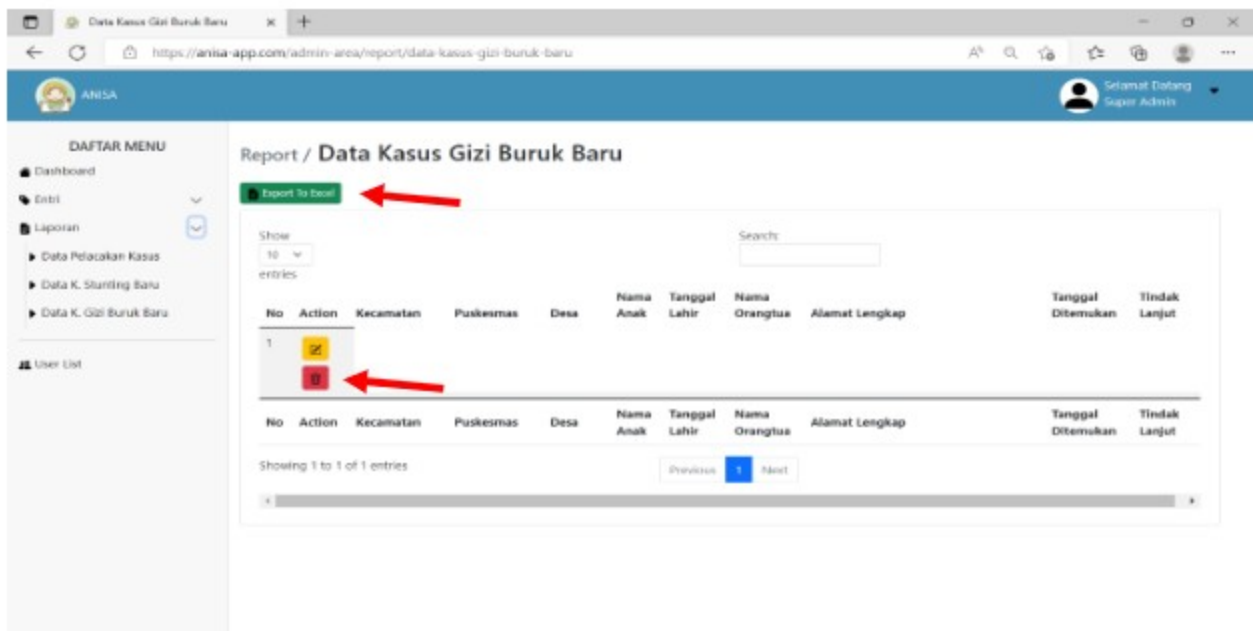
Data Kasus Gizi Buruk Baru

https://anisa-app.com/admin-area/report/data-kasus-gizi-buruk-baru

ANISA

Selamat Datang
Super Admin

DAFTAR MENU
Dashboard
Entri
Laporan
Data Pelacakan Kasus
Data K. Stunting Baru
Data K. Gizi Buruk Baru
User List

Report / Data Kasus Gizi Buruk Baru

Export To Excel

Show 10 entries

Search:

| No | Action | Kecamatan | Puskesmas | Desa | Nama Anak | Tanggal Lahir | Nama Orangtua | Alamat Lengkap | Tanggal Ditemukan | Tindak Lanjut |
|---|---|---|---|---|---|---|---|---|---|---|
| 1 | | | | | | | | | | |
| No | Action | Kecamatan | Puskesmas | Desa | Nama Anak | Tanggal Lahir | Nama Orangtua | Alamat Lengkap | Tanggal Ditemukan | Tindak Lanjut |

Showing 1 to 1 of 1 entries

Previous 1 Next